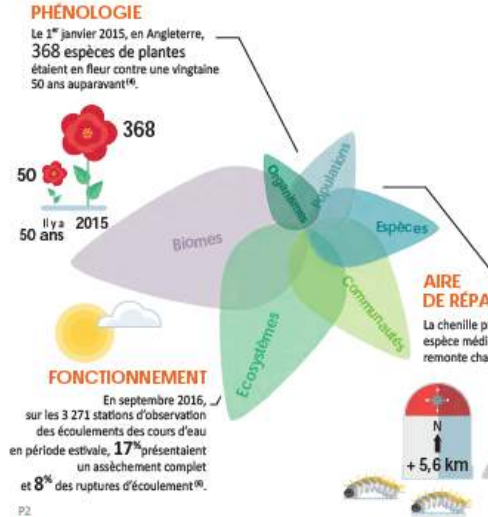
PHÉNOLOGIE

Le 1$^{er}$ janvier 2015, en Angleterre, 368 espèces de plantes étaient en fleur contre une vingtaine 50 ans auparavant$^{(4)}$.

368

50

Il y a 50 ans

2015

Biomes

Organismes

Populations

Espèces

Communautés

Écosystèmes

AIRE DE RÉPA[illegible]

La chenille p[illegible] espèce médi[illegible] remonte cha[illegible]

FONCTIONNEMENT

En septembre 2016, sur les 3 271 stations d'observation des écoulements des cours d'eau en période estivale, 17% présentaient un assèchement complet et 8% des ruptures d'écoulement$^{(5)}$.

N

+ 5,6 km

P2